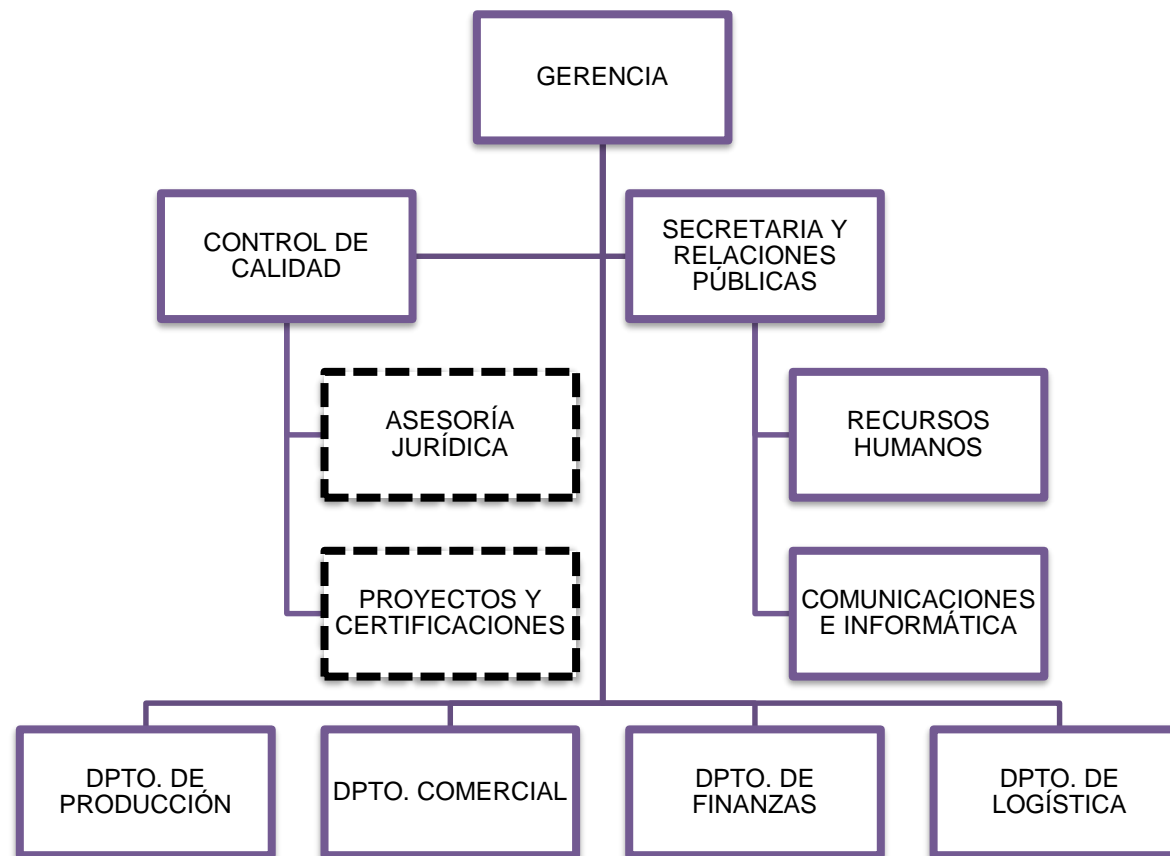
GERENCIA

CONTROL DE CALIDAD

SECRETARIA Y RELACIONES PÚBLICAS

ASESORÍA JURÍDICA

RECURSOS HUMANOS

PROYECTOS Y CERTIFICACIONES

COMUNICACIONES E INFORMÁTICA

DPTO. DE PRODUCCIÓN

DPTO. COMERCIAL

DPTO. DE FINANZAS

DPTO. DE LOGÍSTICA